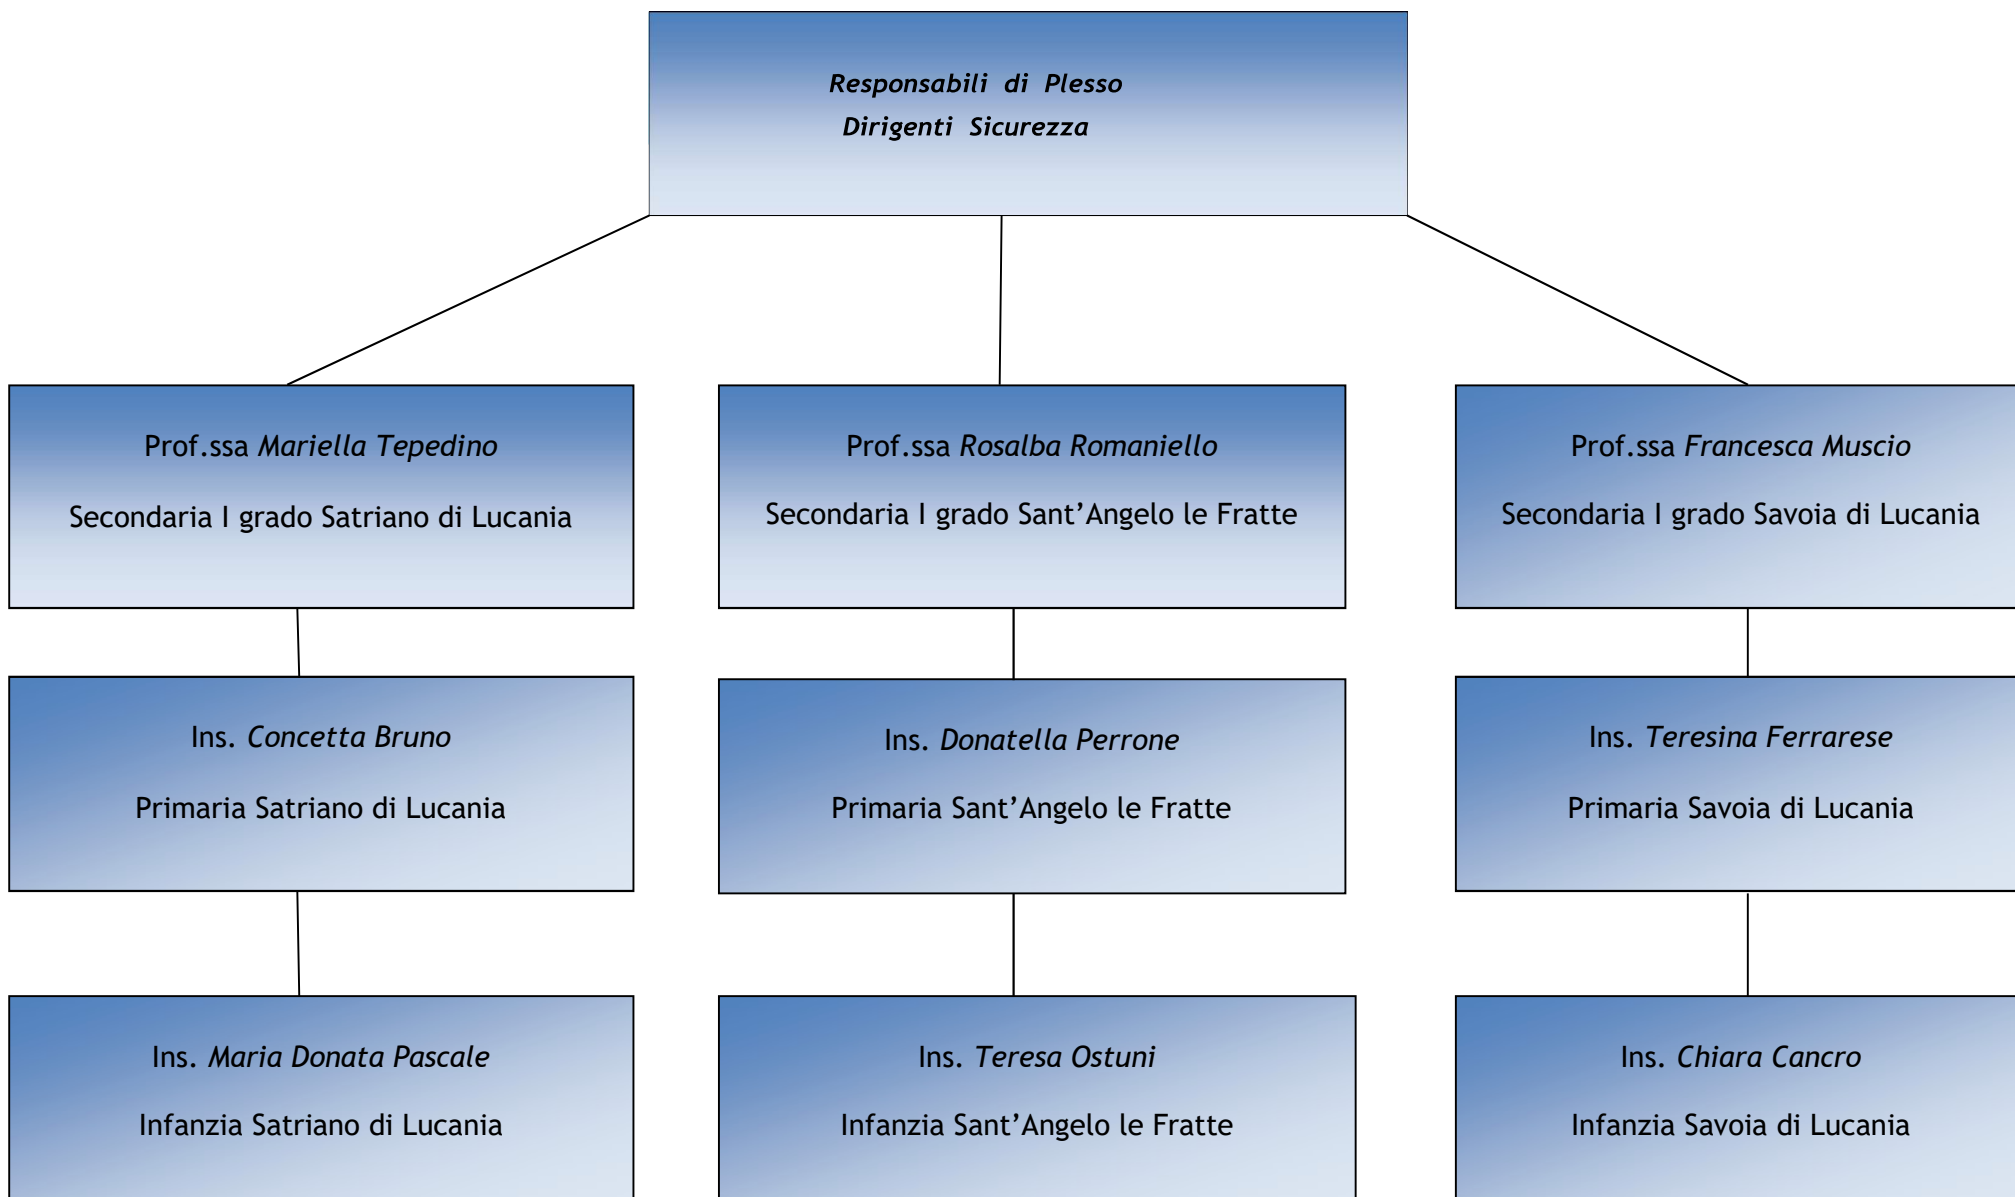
Responsabili di Plesso
Dirigenti Sicurezza

Prof.ssa Mariella Tepedino
Secondaria I grado Satriano di Lucania

Prof.ssa Rosalba Romaniello
Secondaria I grado Sant’Angelo le Fratte

Prof.ssa Francesca Muscio
Secondaria I grado Savoia di Lucania

Ins. Concetta Bruno
Primaria Satriano di Lucania

Ins. Donatella Perrone
Primaria Sant’Angelo le Fratte

Ins. Teresina Ferrarese
Primaria Savoia di Lucania

Ins. Maria Donata Pascale
Infanzia Satriano di Lucania

Ins. Teresa Ostuni
Infanzia Sant’Angelo le Fratte

Ins. Chiara Cancro
Infanzia Savoia di Lucania